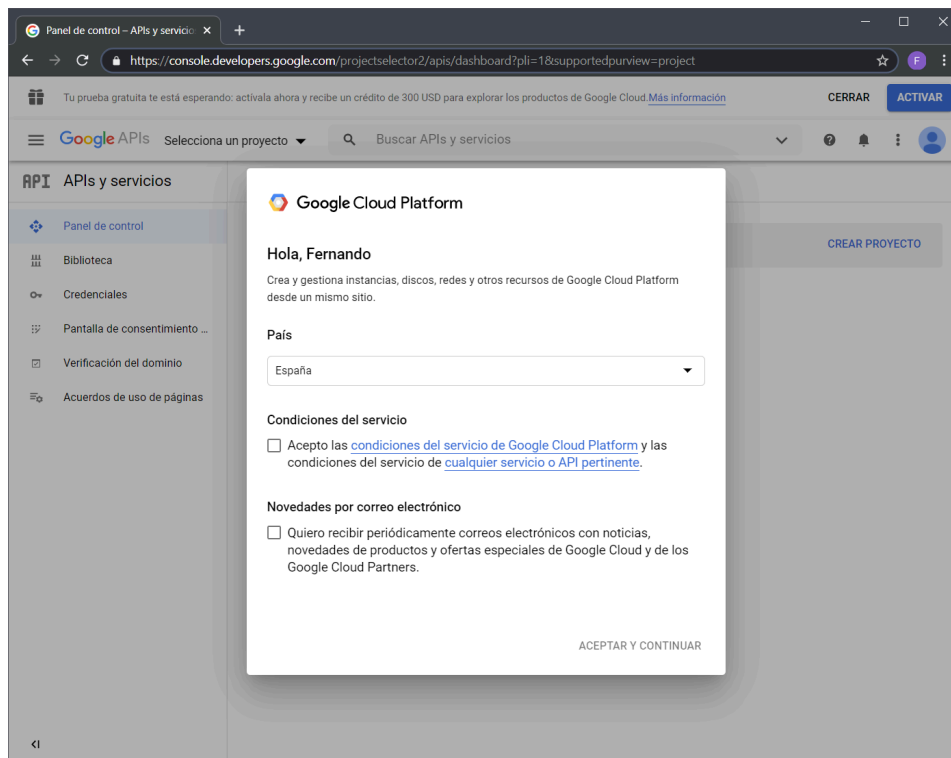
Panel de control – APIs y servicio ×
+
https://console.developers.google.com/projectselector2/apis/dashboard?pli=1&supportedpurview=project
F

Tu prueba gratuita te está esperando: actívala ahora y recibe un crédito de 300 USD para explorar los productos de Google Cloud. Más información
CERRAR
ACTIVAR

Google APIs Selecciona un proyecto
Buscar APIs y servicios

API APIs y servicios
Panel de control
Biblioteca
Credenciales
Pantalla de consentimiento ...
Verificación del dominio
Acuerdos de uso de páginas

CREAR PROYECTO

Google Cloud Platform

Hola, Fernando

Crea y gestiona instancias, discos, redes y otros recursos de Google Cloud Platform desde un mismo sitio.

País

España

Condiciones del servicio

Acepto las condiciones del servicio de Google Cloud Platform y las condiciones del servicio de cualquier servicio o API pertinente.

Novedades por correo electrónico

Quiero recibir periódicamente correos electrónicos con noticias, novedades de productos y ofertas especiales de Google Cloud y de los Google Cloud Partners.

ACEPTAR Y CONTINUAR

<I